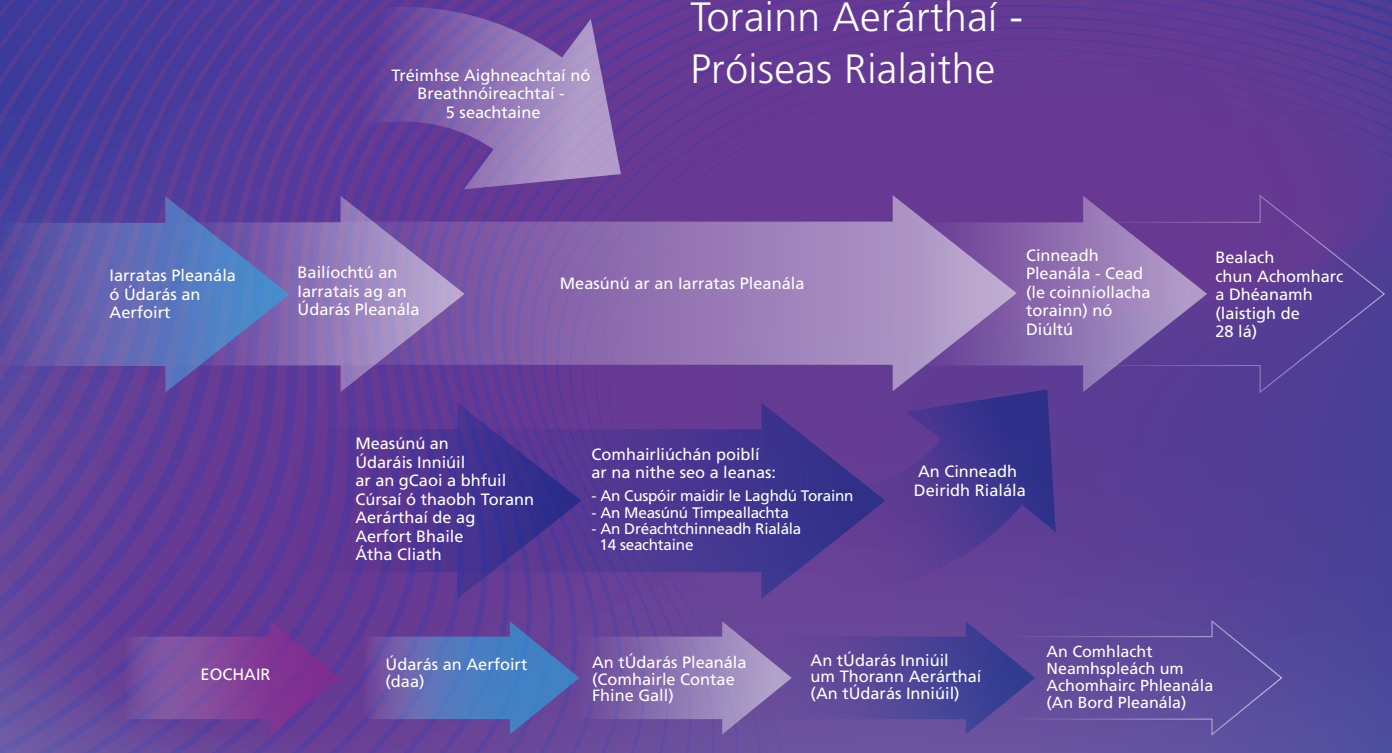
Torainn Aerárthaí - Próiseas Rialaithe

Tréimhse Aighneachtaí nó Breathnóireachtaí - 5 seachtaine

Iarratas Pleanála ó Údarás an Aerfoirt

Bailíochtú an Iarratais ag an Údarás Pleanála

Measúnú ar an Iarratas Pleanála

Cinneadh Pleanála - Cead (le coinníollacha torainn) nó Diúltú

Bealach chun Achomharc a Dhéanamh (laistigh de 28 lá)

Measúnú an Údaráis Inniúil ar an gCaoi a bhfuil Cúrsaí ó thaobh Torann Aerárthaí de ag Aerfort Bhaile Átha Cliath

Comhairliúchán poiblí ar na nithe seo a leanas:
- An Cuspóir maidir le Laghdú Torainn
- An Measúnú Timpeallachta
- An Dréachtchinneadh Rialála
14 seachtaine

An Cinneadh Deiridh Rialála

EOCHAIR

Údarás an Aerfoirt (daa)

An tÚdarás Pleanála (Comhairle Contae Fhine Gall)

An tÚdarás Inniúil um Thorann Aerárthaí (An tÚdarás Inniúil)

An Comhlacht Neamhspleách um Achomhairc Phleanála (An Bord Pleanála)